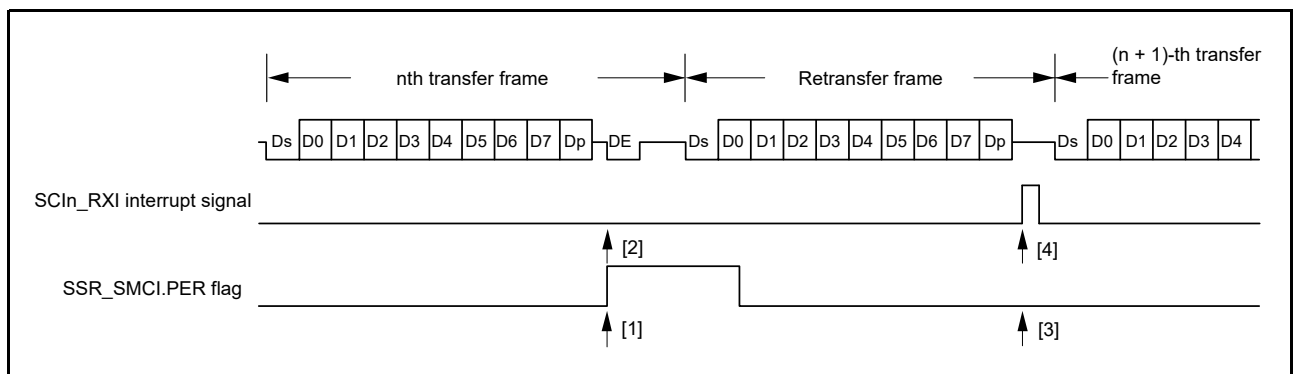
nth transfer frame

Retransfer frame

(n + 1)-th transfer frame

Ds D0 D1 D2 D3 D4 D5 D6 D7 Dp DE Ds D0 D1 D2 D3 D4 D5 D6 D7 Dp Ds D0 D1 D2 D3 D4

SCIn_RXI interrupt signal

[2]

[4]

SSR_SMCI.PER flag

[1]

[3]